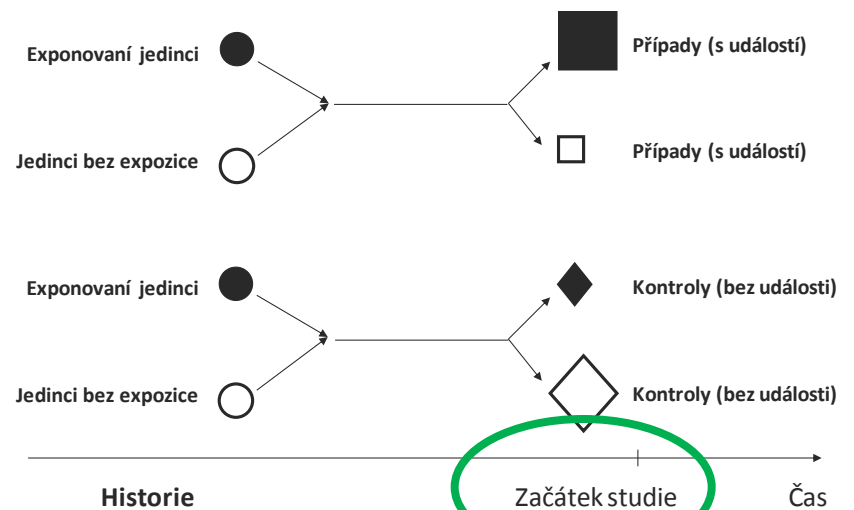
Exponovaní jedinci

Jedinci bez expozice

Případy (s událostí)

Případy (s událostí)

Exponovaní jedinci

Jedinci bez expozice

Kontroly (bez události)

Kontroly (bez události)

Historie

Začátek studie

Čas